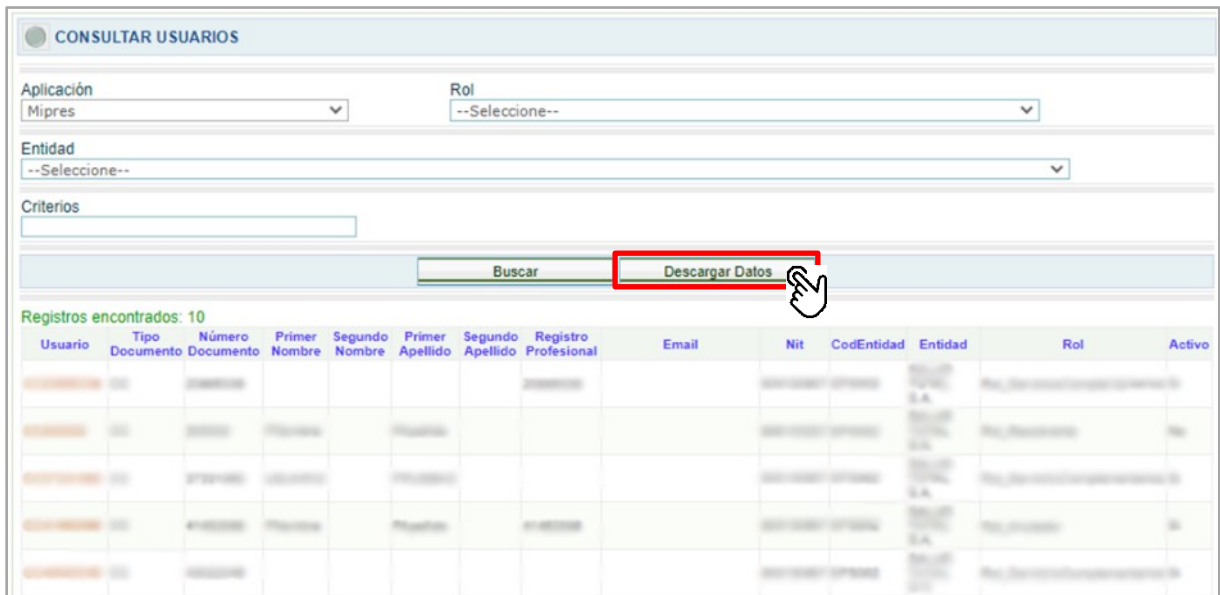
CONSULTAR USUARIOS

Aplicación
Mipres

Rol
--Seleccione--

Entidad
--Seleccione--

Criterios

Buscar

Descargar Datos

Registros encontrados: 10

| Usuario | Tipo Documento | Número Documento | Primer Nombre | Segundo Nombre | Primer Apellido | Segundo Apellido | Registro Profesional | Email | Nit | CodEntidad | Entidad | Rol | Activo |
|---|---|---|---|---|---|---|---|---|---|---|---|---|---|
| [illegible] | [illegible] | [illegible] | | | | | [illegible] | | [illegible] | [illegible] | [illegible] | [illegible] | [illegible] |
| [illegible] | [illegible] | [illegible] | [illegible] | | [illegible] | | | | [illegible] | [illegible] | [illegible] | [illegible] | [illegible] |
| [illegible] | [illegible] | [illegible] | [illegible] | | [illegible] | | | | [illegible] | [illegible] | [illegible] | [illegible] | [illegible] |
| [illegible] | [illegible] | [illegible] | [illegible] | | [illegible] | | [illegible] | | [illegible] | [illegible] | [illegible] | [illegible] | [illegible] |
| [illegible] | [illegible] | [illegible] | | | | | | | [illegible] | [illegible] | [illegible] | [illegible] | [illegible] |